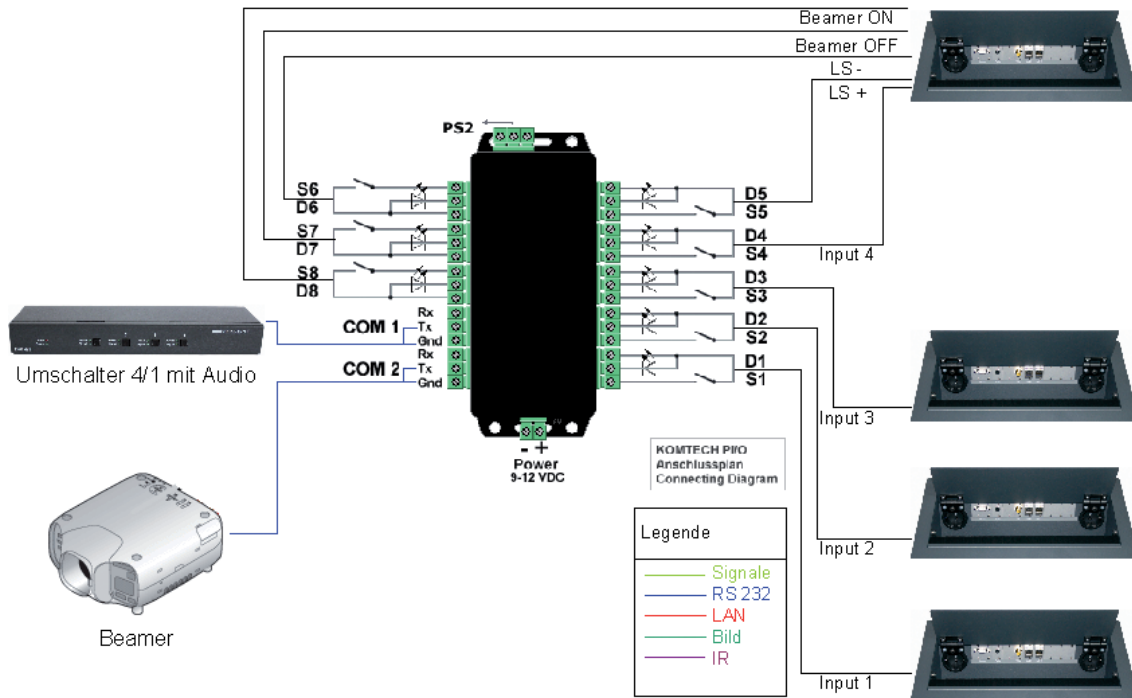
Beamer ON
Beamer OFF
LS -
LS +

PS2

S6
D6
S7
D7
S8
D8

D5
S5
D4
S4
Input 4
D3
S3
D2
S2
D1
S1

Rx
COM 1 Tx
Gnd
Rx
COM 2 Tx
Gnd

Umschalter 4/1 mit Audio

- +
Power
9-12 VDC

KOMTECH PRO
Anschlussplan
Connecting Diagram

Input 3
Input 2
Input 1

Beamer

Legende
Signale
RS 232
LAN
Bild
IR